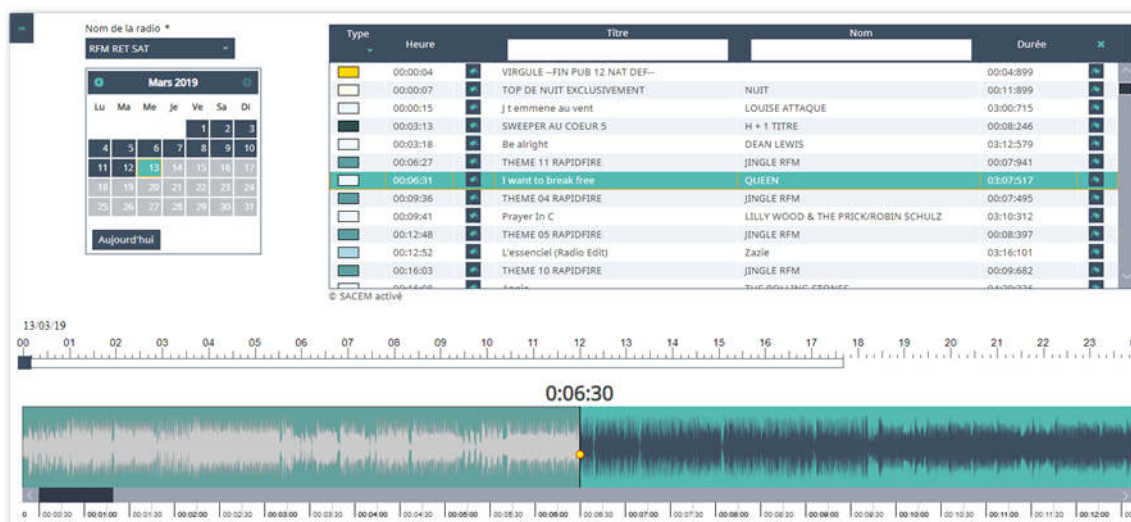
Nom de la radio *

RFM RET SAT

Mars 2019

| Lu | Ma | Me | Je | Ve | Sa | Di |
|---|---|---|---|---|---|---|
| | | | | 1 | 2 | 3 |
| 4 | 5 | 6 | 7 | 8 | 9 | 10 |
| 11 | 12 | 13 | 14 | 15 | 16 | 17 |
| 18 | 19 | 20 | 21 | 22 | 23 | 24 |
| 25 | 26 | 27 | 28 | 29 | 30 | 31 |

Aujourd'hui

| Type | Heure | Titre | Nom | Durée |
|---|---|---|---|---|
| | 00:00:04 | VIRGULE --FIN PUB 12 NAT DEF-- | | 00:04:899 |
| | 00:00:07 | TOP DE NUIT EXCLUSIVEMENT | NUIT | 00:11:899 |
| | 00:00:15 | J t emmene au vent | LOUISE ATTAQUE | 03:00:715 |
| | 00:03:13 | SWEEPER AU COEUR 5 | H + 1 TITRE | 00:08:246 |
| | 00:03:18 | Be alright | DEAN LEWIS | 03:12:579 |
| | 00:06:27 | THEME 11 RAPIDFIRE | JINGLE RFM | 00:07:941 |
| | 00:06:31 | I want to break free | QUEEN | 03:07:517 |
| | 00:09:36 | THEME 04 RAPIDFIRE | JINGLE RFM | 00:07:495 |
| | 00:09:41 | Prayer In C | LILLY WOOD & THE PRICK/ROBIN SCHULZ | 03:10:312 |
| | 00:12:48 | THEME 05 RAPIDFIRE | JINGLE RFM | 00:08:397 |
| | 00:12:52 | L'essenciel (Radio Edit) | Zazie | 03:16:101 |
| | 00:16:03 | THEME 10 RAPIDFIRE | JINGLE RFM | 00:09:682 |
| | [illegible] | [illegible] | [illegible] | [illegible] |

© SACEM activé

13/03/19

00 01 02 03 04 05 06 07 08 09 10 11 12 13 14 15 16 17 18 19 20 21 22 23

0:06:30

0 00:00:30 00:01:00 00:01:30 00:02:00 00:02:30 00:03:00 00:03:30 00:04:00 00:04:30 00:05:00 00:05:30 00:06:00 00:06:30 00:07:00 00:07:30 00:08:00 00:08:30 00:09:00 00:09:30 00:10:00 00:10:30 00:11:00 00:11:30 00:12:00